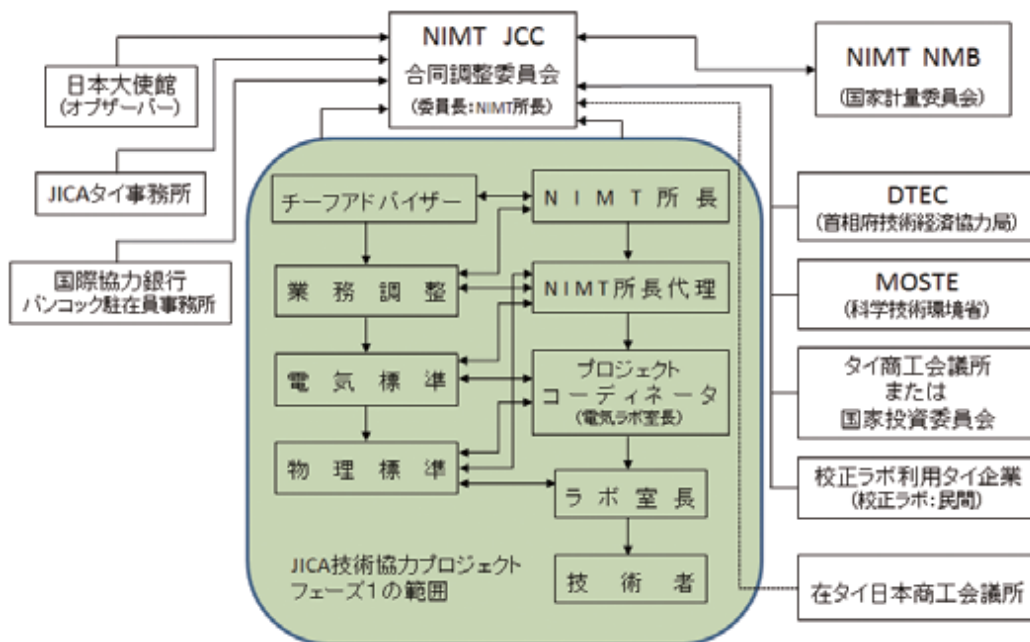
NIMT JCC
合同調整委員会
(委員長:NIMT所長)

日本大使館
(オブザーバー)

JICAタイ事務所

国際協力銀行
バンコック駐在員事務所

NIMT NMB
(国家計量委員会)

DTEC
(首相府技術経済協力局)

MOSTE
(科学技術環境省)

タイ商工会議所
または
国家投資委員会

校正ラボ利用タイ企業
(校正ラボ:民間)

在タイ日本商工会議所

チーフアドバイザー

業務調整

電気標準

物理標準

NIMT所長

NIMT所長代理

プロジェクト
コーディネータ
(電気ラボ室長)

ラボ室長

技術者

JICA技術協力プロジェクト
フェーズ1の範囲